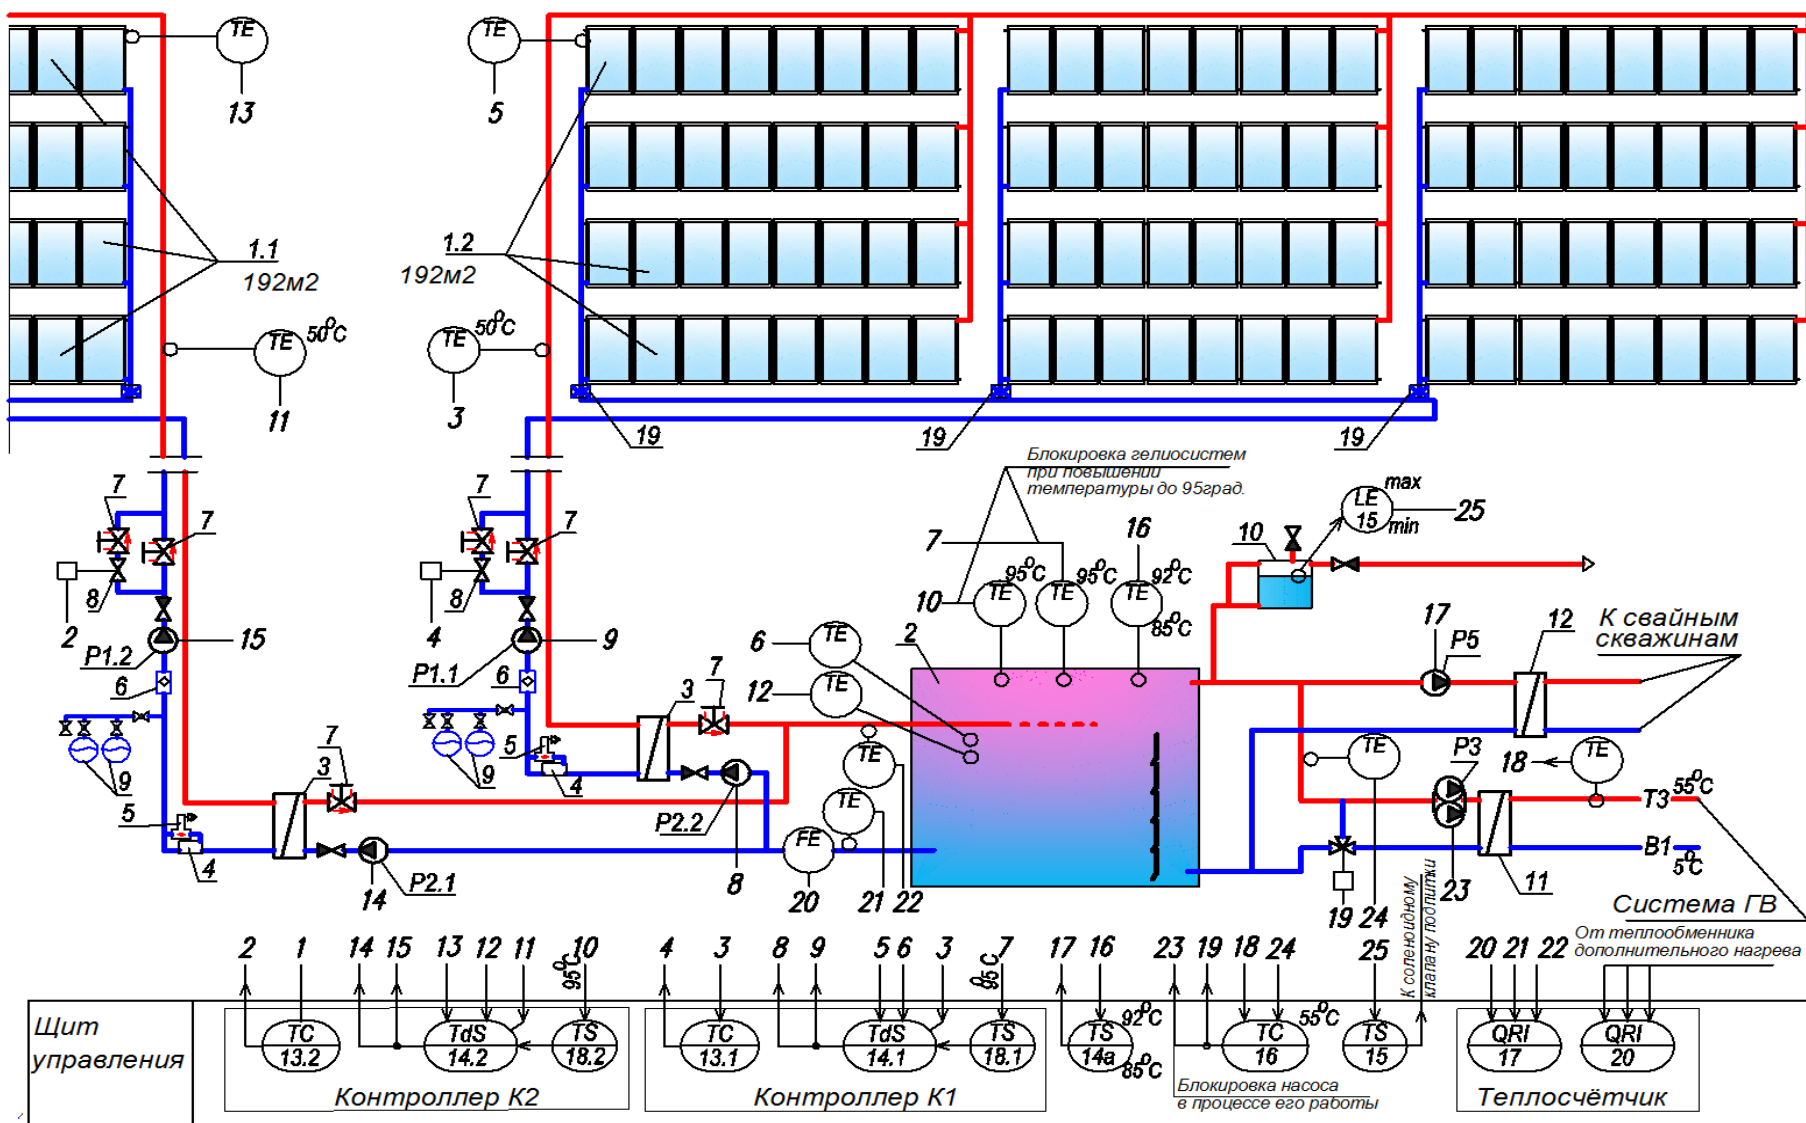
TE
13
TE
5
1.1
192м2
1.2
192м2
TE
$50^0C$
11
TE
$50^0C$
3
19
19
19
Блокировка гелиосистем при повышении температуры до 95град.
7
7
7
7
2
8
P1.2
15
6
9
5
4
4
8
P1.1
9
6
9
5
4
7
3
7
3
P2.1
14
P2.2
8
7
10
TE
$95^0C$
TE
$95^0C$
16
TE
$92^0C$
$85^0C$
6
TE
12
TE
2
TE
TE
FE
20
21
22
10
LE
15
max
min
25
17
P5
12
К свайным скважинам
P3
TE
18
TE
T3
$55^0C$
B1
$5^0C$
23
11
19
24
Система ГВ
От теплообменника дополнительного нагрева
К соленоидному клапану подпитки
2 1 14 15 13 12 11 10
$95^0C$
4 3 8 9 5 6 3 7
$95^0C$
17 16 23 19 18 24 25
20 21 22
Щит управления
TC
13.2
TdS
14.2
TS
18.2
Контроллер К2
TC
13.1
TdS
14.1
TS
18.1
Контроллер К1
TS
14a
$92^0C$
$85^0C$
TC
16
$55^0C$
TS
15
Блокировка насоса в процессе его работы
QRI
17
QRI
20
Теплосчётчик